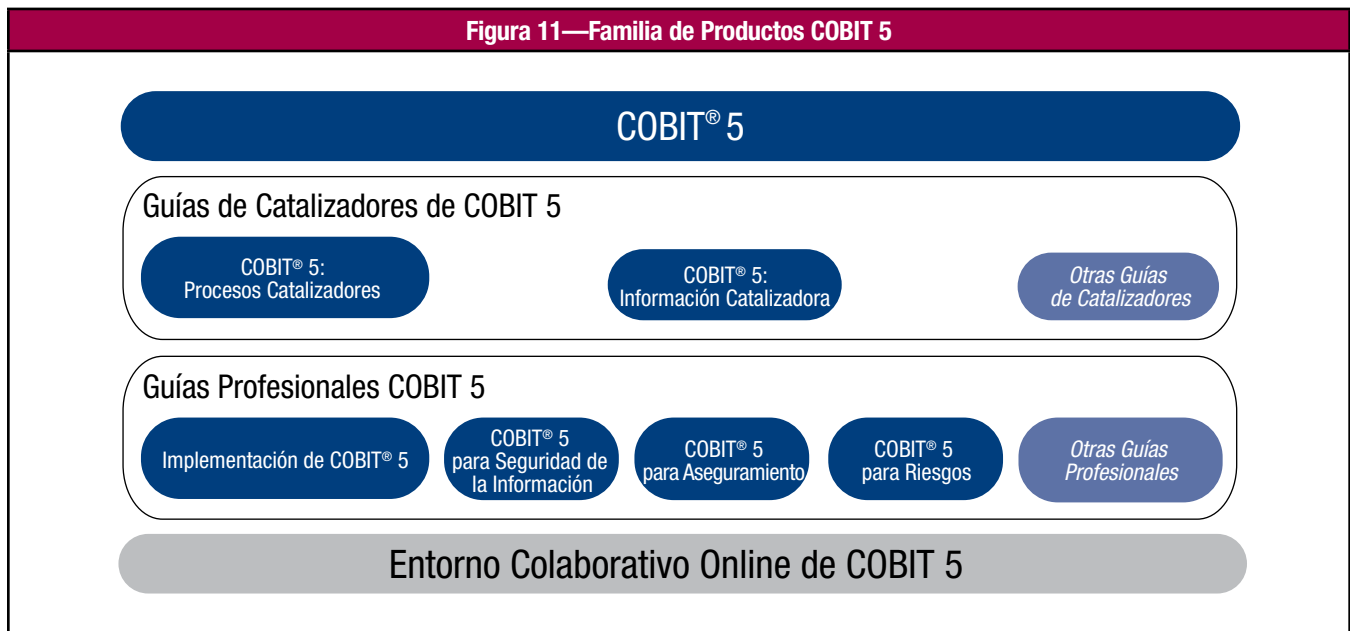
Figura 11—Familia de Productos COBIT 5

COBIT® 5

Guías de Catalizadores de COBIT 5

COBIT® 5: Procesos Catalizadores

COBIT® 5: Información Catalizadora

*Otras Guías de Catalizadores*

Guías Profesionales COBIT 5

Implementación de COBIT® 5

COBIT® 5 para Seguridad de la Información

COBIT® 5 para Aseguramiento

COBIT® 5 para Riesgos

*Otras Guías Profesionales*

Entorno Colaborativo Online de COBIT 5